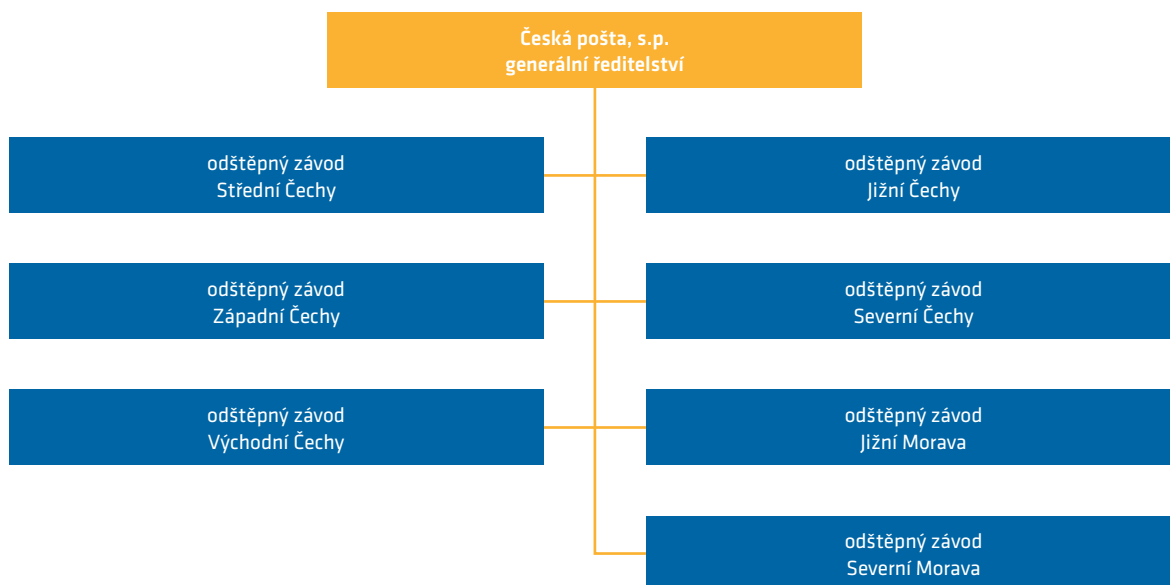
Česká pošta, s.p.
generální ředitelství

odštěpný závod
Střední Čechy

odštěpný závod
Jižní Čechy

odštěpný závod
Západní Čechy

odštěpný závod
Severní Čechy

odštěpný závod
Východní Čechy

odštěpný závod
Jižní Morava

odštěpný závod
Severní Morava